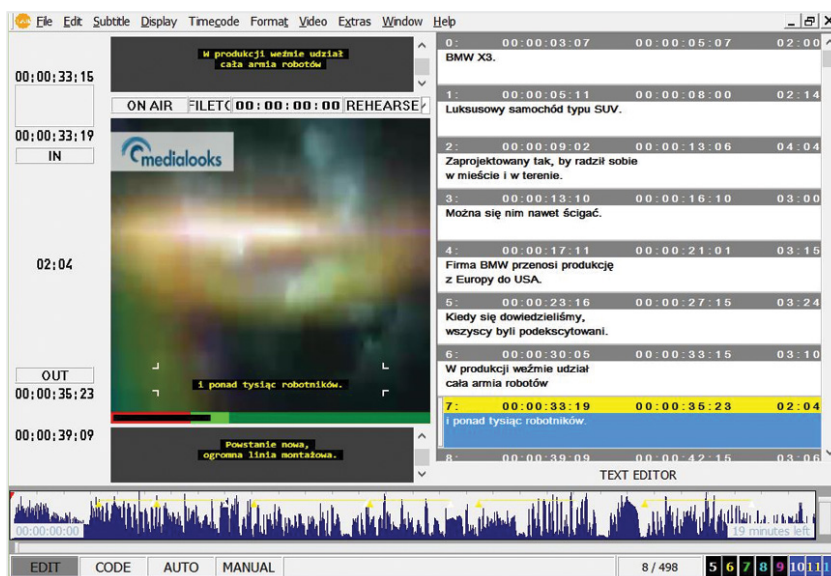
File Edit Subtitle Display Timecode Format Video Extras Window Help

00;00;33;15

W produkcji weźmie udział
cała armia robotów

ON AIR FILETC 00:00:00:00 REHEARSE

00;00;33;19
IN

medialooks

02;04

OUT
00;00;35;23

i ponad tysiąc robotników.

00;00;39;09

Powstanie nowa,
ogromna linia montażowa.

| 0: | 00:00:03:07 | 00:00:05:07 | 02:00 |
|---|---|---|---|
| BMW X3. | | | |
| 1: | 00:00:05:11 | 00:00:08:00 | 02:14 |
| Luksusowy samochód typu SUV. | | | |
| 2: | 00:00:09:02 | 00:00:13:06 | 04:04 |
| Zaprojektowany tak, by radził sobie w mieście i w terenie. | | | |
| 3: | 00:00:13:10 | 00:00:16:10 | 03:00 |
| Można się nim nawet ścigać. | | | |
| 4: | 00:00:17:11 | 00:00:21:01 | 03:15 |
| Firma BMW przenosi produkcję z Europy do USA. | | | |
| 5: | 00:00:23:16 | 00:00:27:15 | 03:24 |
| Kiedy się dowiedzieliśmy, wszyscy byli podekscytowani. | | | |
| 6: | 00:00:30:05 | 00:00:33:15 | 03:10 |
| W produkcji weźmie udział cała armia robotów | | | |
| 7: | 00:00:33:19 | 00:00:35:23 | 02:04 |
| i ponad tysiąc robotników. | | | |
| 8: | 00:00:39:09 | 00:00:42:15 | 03:06 |

TEXT EDITOR

00:00:00:00
19 minutes left

EDIT CODE AUTO MANUAL 8 / 498 5 6 7 8 9 10 11